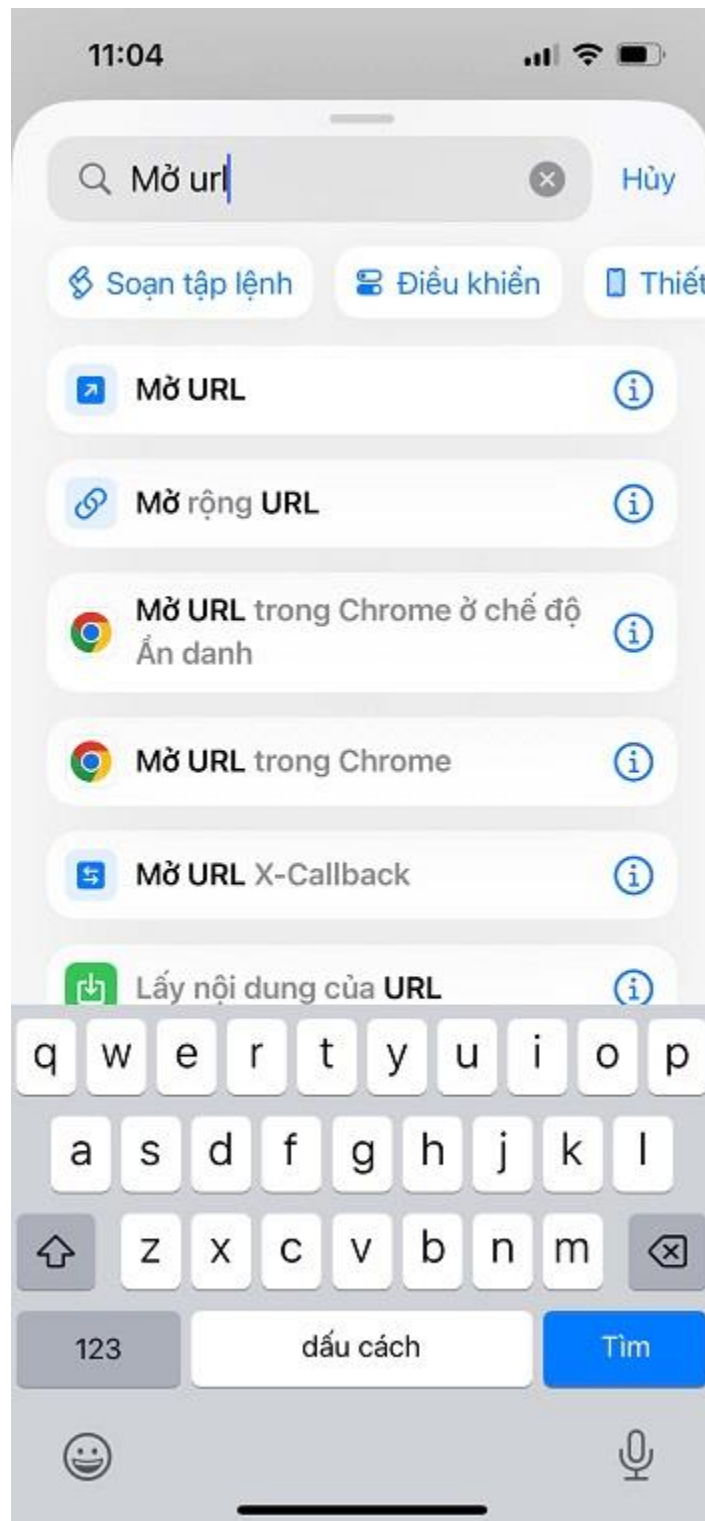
11:04

Mở url

Hủy

Soạn tập lệnh

Điều khiển

Thiết

Mở URL

Mở rộng URL

Mở URL trong Chrome ở chế độ Ẩn danh

Mở URL trong Chrome

Mở URL X-Callback

Lấy nội dung của URL

q w e r t y u i o p

a s d f g h j k l

z x c v b n m

123

dấu cách

Tìm